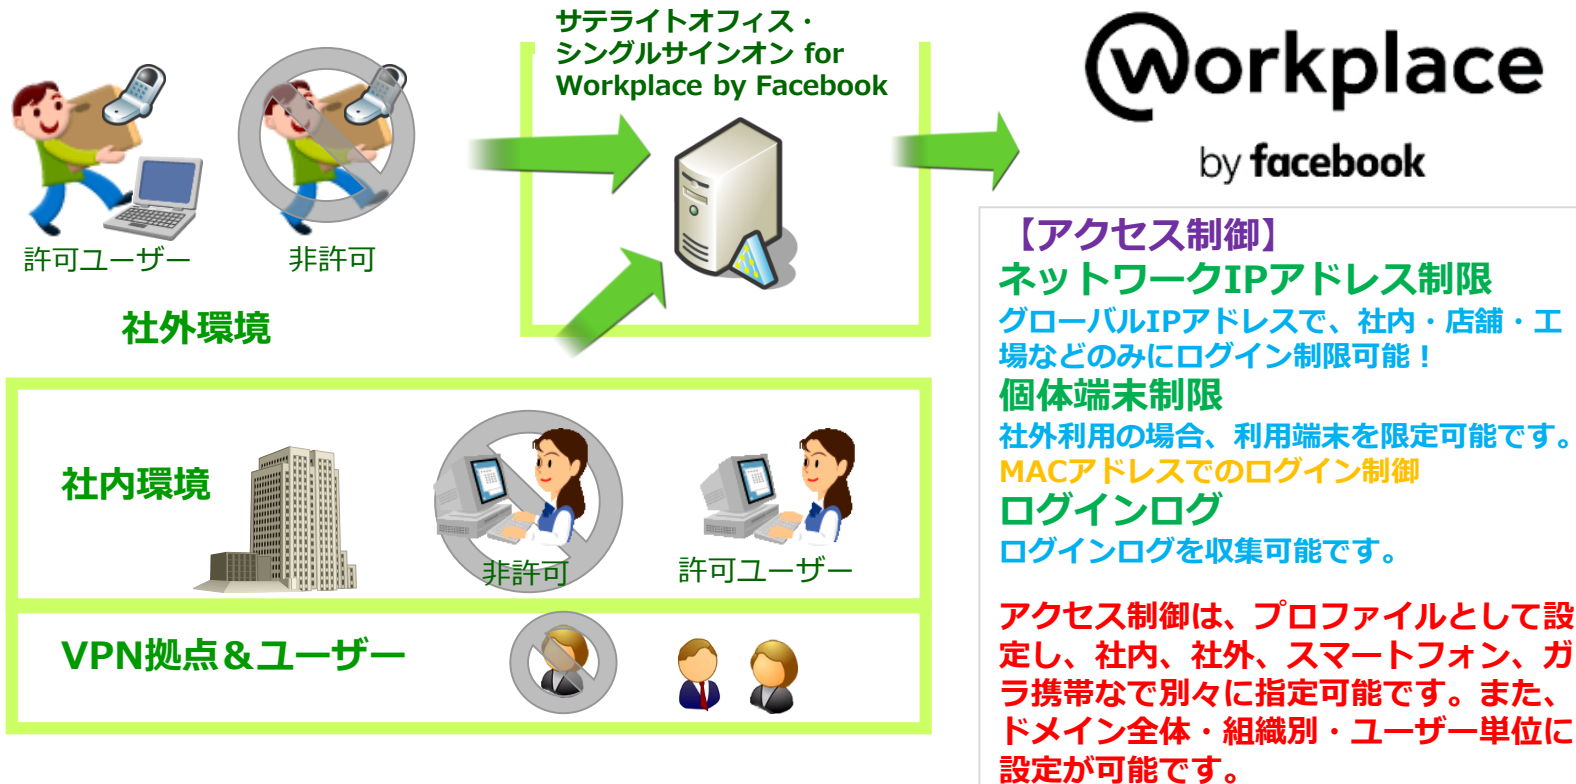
サテライトオフィス・
シングルサインオン for
Workplace by Facebook

Workplace
by facebook

許可ユーザー

非許可

社外環境

【アクセス制御】
ネットワークIPアドレス制限
グローバルIPアドレスで、社内・店舗・工場などのみにログイン制限可能！
個体端末制限
社外利用の場合、利用端末を限定可能です。
MACアドレスでのログイン制御
ログインログ
ログインログを収集可能です。

アクセス制御は、プロファイルとして設定し、社内、社外、スマートフォン、ガラ携帯なで別々に指定可能です。また、ドメイン全体・組織別・ユーザー単位に設定が可能です。

社内環境

非許可

許可ユーザー

VPN拠点＆ユーザー